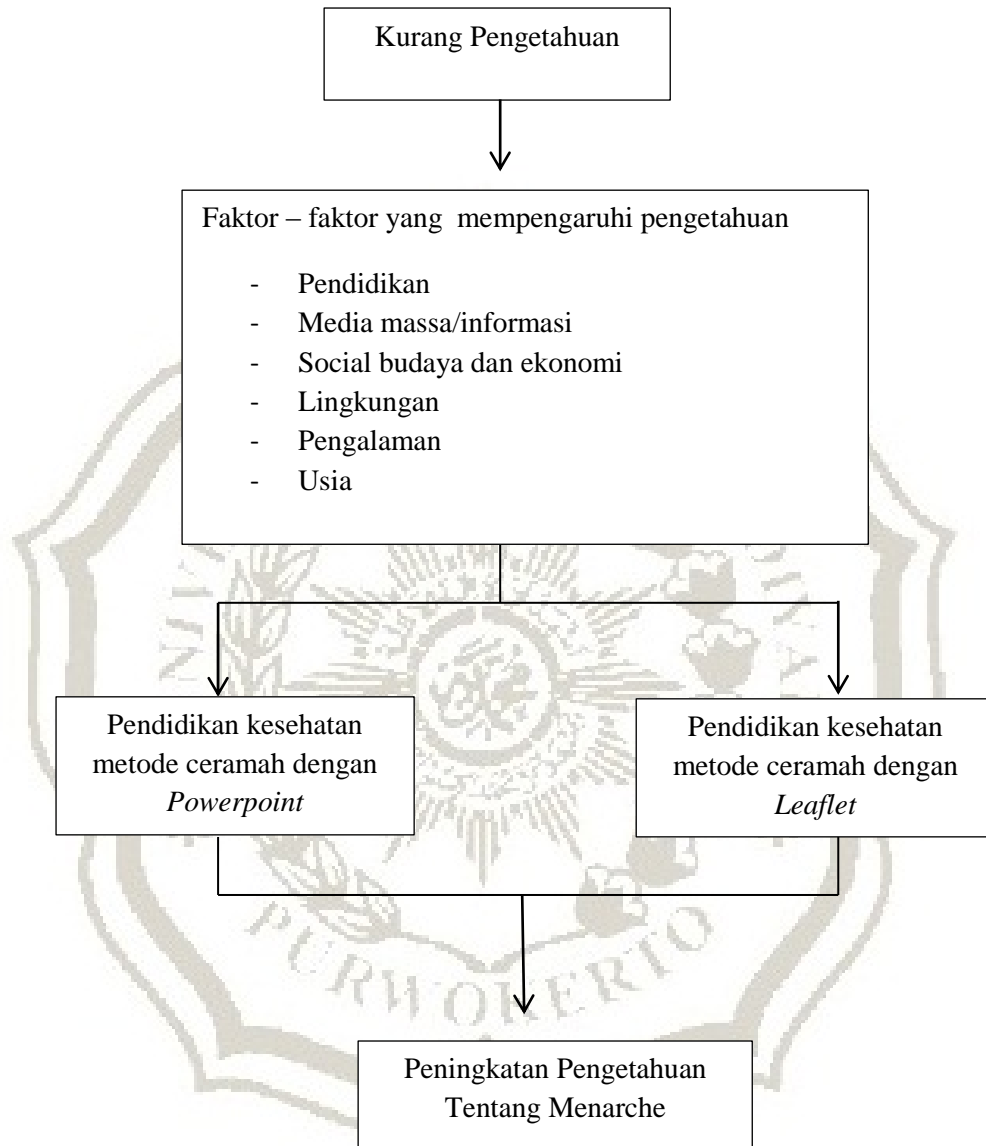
Kurang Pengetahuan

Faktor – faktor yang mempengaruhi pengetahuan

- Pendidikan
- Media massa/informasi
- Social budaya dan ekonomi
- Lingkungan
- Pengalaman
- Usia

Pendidikan kesehatan metode ceramah dengan *Powerpoint*

Pendidikan kesehatan metode ceramah dengan *Leaflet*

Peningkatan Pengetahuan Tentang Menarche

PURWOKERTO